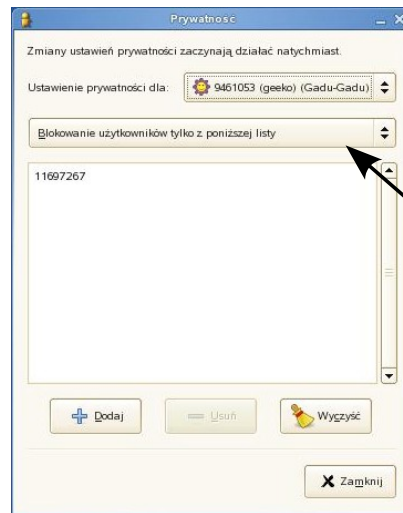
Prywatnosc

Zmiany ustawień prywatności zaczynają działać natychmiast.

Ustawienie prywatności dla: 9461053 (geeko) (Gadu-Gadu)

Blokowanie użytkowników tylko z poniższej listy

11697267

Dodaj
Usuń
Wyczyść

Zamknij